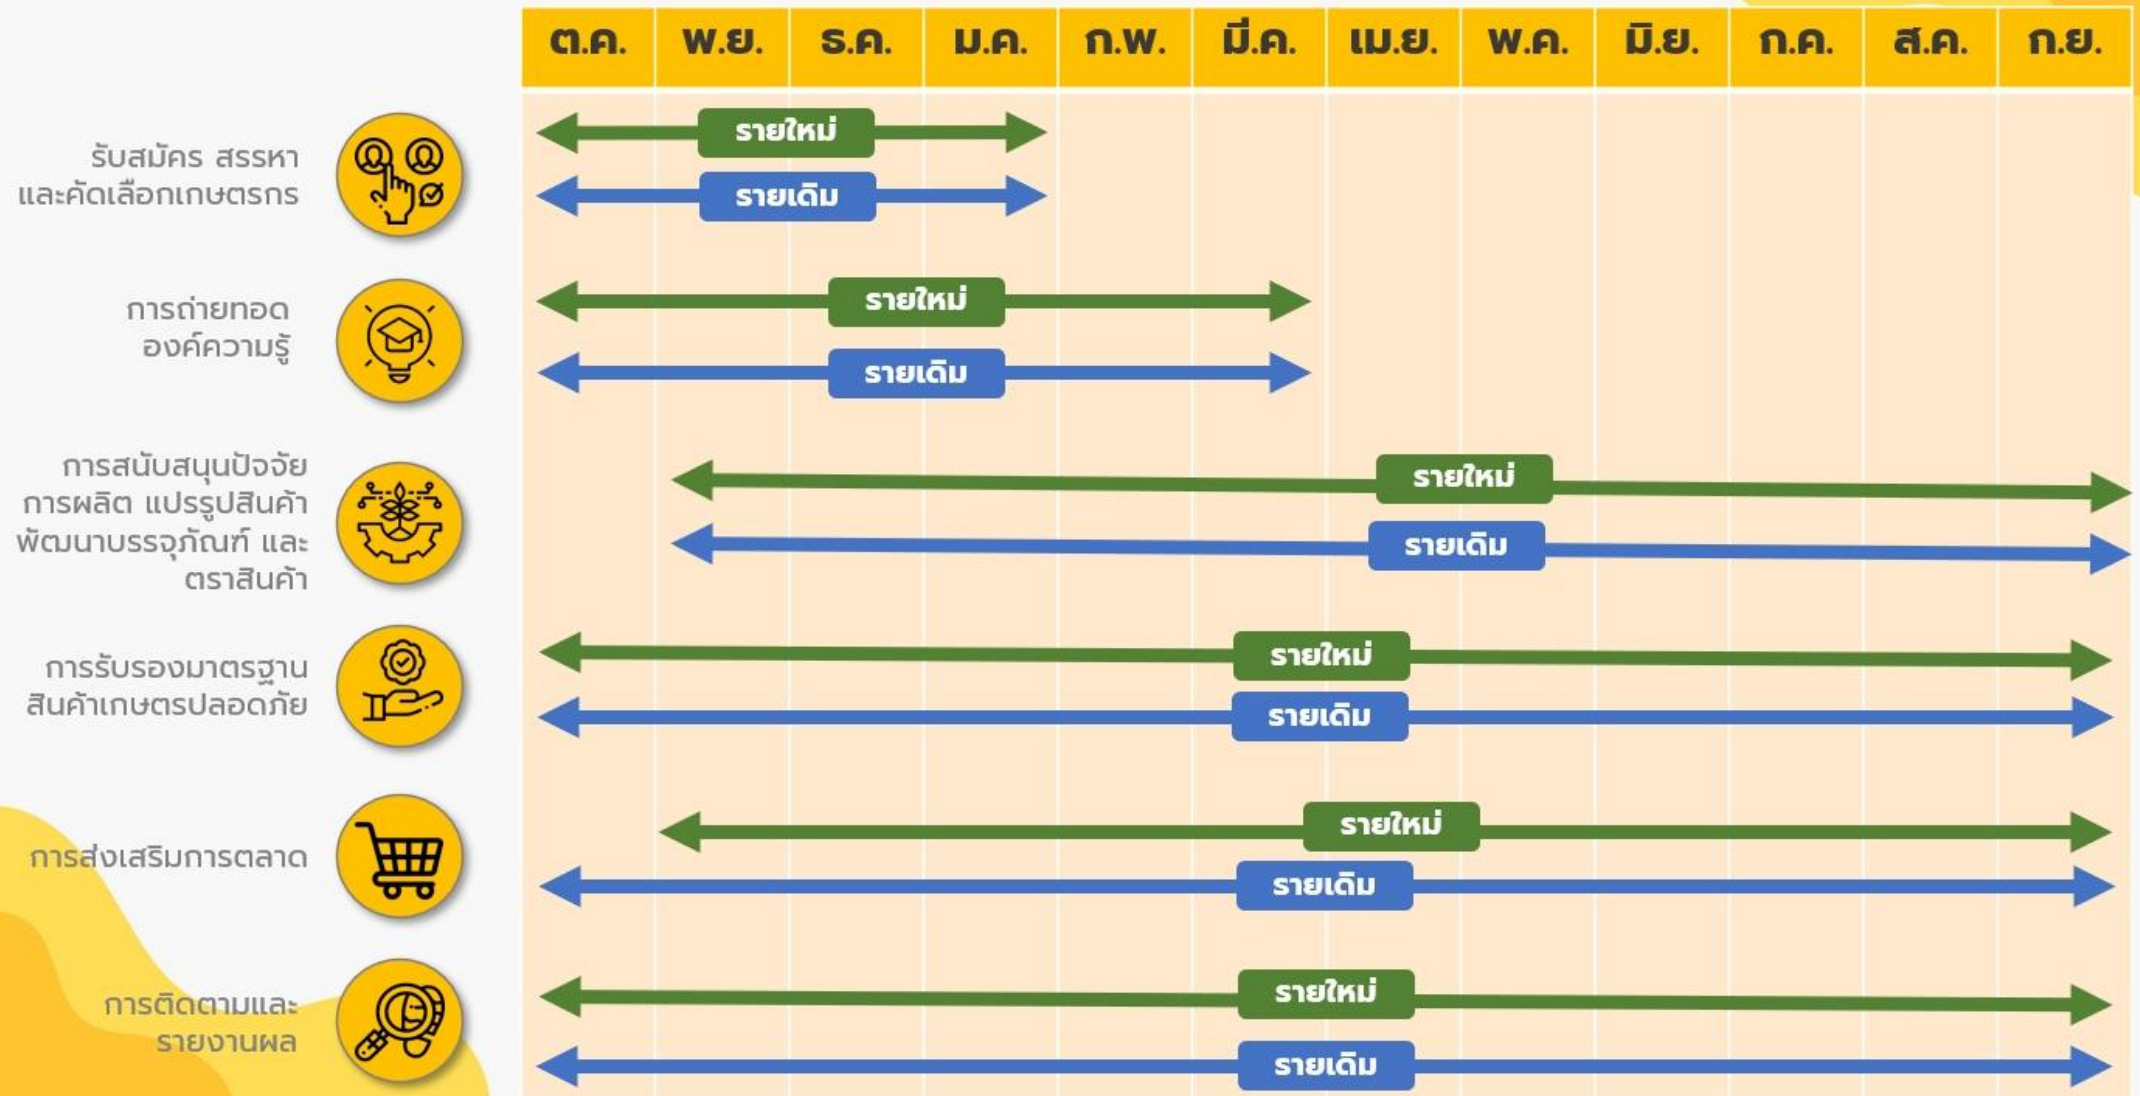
| | ต.ค. | พ.ย. | ธ.ค. | ม.ค. | ก.พ. | มี.ค. | เม.ย. | พ.ค. | มิ.ย. | ก.ค. | ส.ค. | ก.ย. |
|---|---|---|---|---|---|---|---|---|---|---|---|---|

รับสมัคร สรรหา และคัดเลือกเกษตรกร
รายใหม่
รายเดิม

การถ่ายทอดองค์ความรู้
รายใหม่
รายเดิม

การสนับสนุนปัจจัยการผลิต แปรรูปสินค้า พัฒนาบรรจุภัณฑ์ และตราสินค้า
รายใหม่
รายเดิม

การรับรองมาตรฐานสินค้าเกษตรปลอดภัย
รายใหม่
รายเดิม

การส่งเสริมการตลาด
รายใหม่
รายเดิม

การติดตามและรายงานผล
รายใหม่
รายเดิม